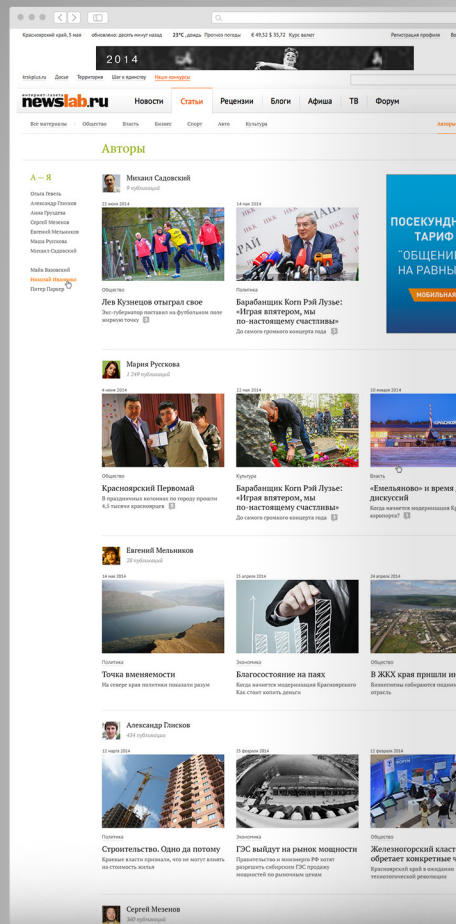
Красноярский край, 5 мая обновлено: десять минут назад 23°С, дождь Прогноз погоды € 49,52 $ 35,72 Курс валют Регистрация профиля

2014

krskplus.ru Досье Территория Шаг в качеству Наши конкурсы

интернет-газета
newslab.ru

Новости Статьи Рецензии Блоги Афиша ТВ Форум

Все материалы Общество Власть Бизнес Спорт Авто Культура Авторы

Авторы

А — Я

Ольга Гевель
Александр Глисков
Анна Груздева
Сергей Мезенов
Евгений Мельников
Мария Русскова
Михаил Садовский

Майя Вазовской
Николай Иванов
Потер Паркер

Михаил Садовский
9 публикаций

22 июня 2014
Общество
Лев Кузнецов отыграл свое
Экс-губернатор поставил на футбольном поле жирную точку 5

14 мая 2014
Политика
Барабанщик Korn Рэй Лузье: «Играя впятером, мы по-настоящему счастливы»
До самого громкого концерта года 5

ПОСЕКУНДНЫЙ ТАРИФ
"ОБЩЕНИЕ НА РАВНЫХ"
МОБИЛЬНАЯ

Мария Русскова
1 249 публикаций

4 июня 2014
Общество
Красноярский Первомай
В праздничных колоннах по городу прошли 4,5 тысячи красноярцев 5

12 мая 2014
Культура
Барабанщик Korn Рэй Лузье: «Играя впятером, мы по-настоящему счастливы»
До самого громкого концерта года 5

10 января 2014
Власть
«Емельяново» и время дискуссий
Когда начнется модернизация Крас корпорса? 5

Евгений Мельников
28 публикаций

14 мая 2014
Политика
Точка вменяемости
На севере края политики показали разум

15 апреля 2014
Экономика
Благосостояние на паях
Когда начнется модернизация Красноярского Как станет копить деньги

24 апреля 2014
Общество
В ЖКХ края пришли и
Инвестиции собираются под отрасль

Александр Глисков
434 публикации

12 марта 2014
Политика
Строительство. Одно да потому
Кривые власти признали, что не могут влиять на стоимость жилья

25 февраля 2014
Экономика
ГЭС выйдут на рынок мощности
Правительство и минэнерго РФ хотят разрешить сибирским ГЭС продажу мощностей по рыночным ценам

14 февраля 2014
Общество
Железногорский класт обретает конкретные ч
Железногорск становится центром технологической революции

Сергей Мезенов